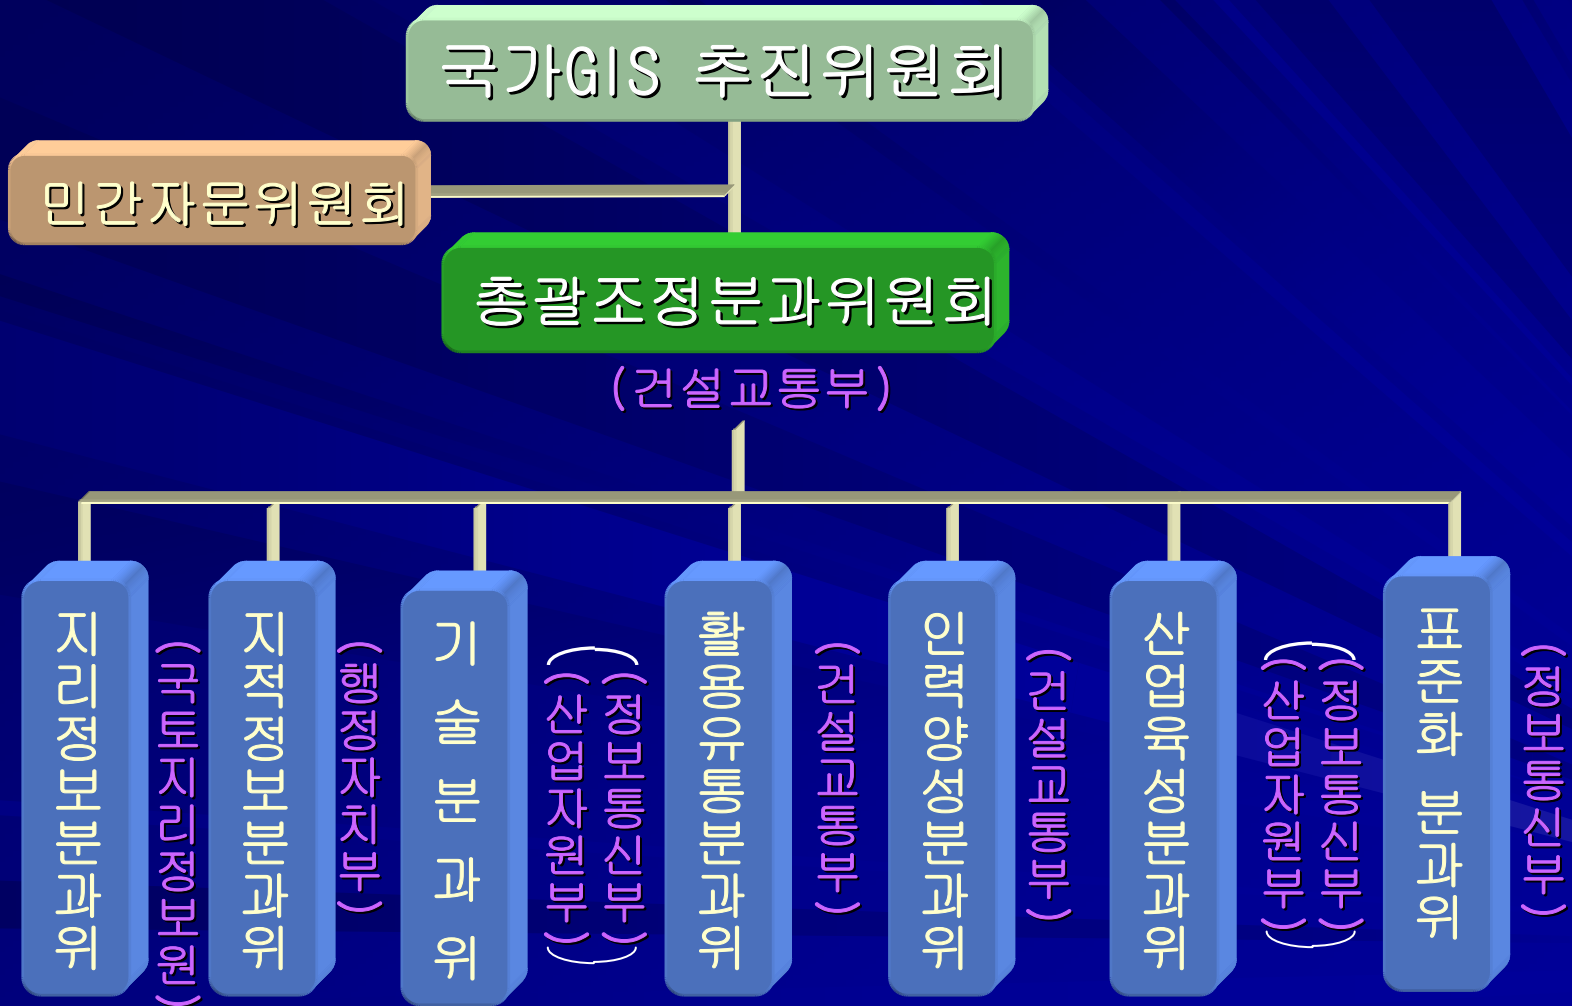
국가GIS 추진위원회

민간자문위원회

총괄조정분과위원회
(건설교통부)

지리정보분과위
(국토지리정보원)

지적정보분과위
(행정자치부)

기술분과위
(정보통신부)
(산업자원부)

활용유통분과위
(건설교통부)

인력양성분과위
(건설교통부)

산업육성분과위
(정보통신부)
(산업자원부)

표준화 분과위
(정보통신부)